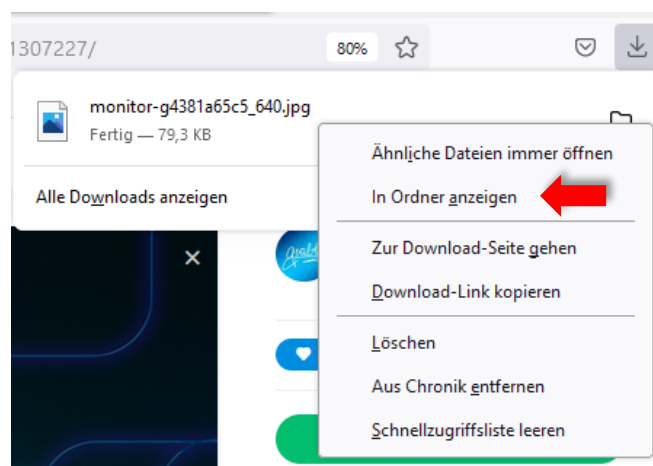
1307227/

80%

monitor-g4381a65c5_640.jpg
Fertig — 79,3 KB

Alle Downloads anzeigen

Ähnliche Dateien immer öffnen
In Ordner anzeigen
Zur Download-Seite gehen
Download-Link kopieren
Löschen
Aus Chronik entfernen
Schnellzugriffsliste leeren